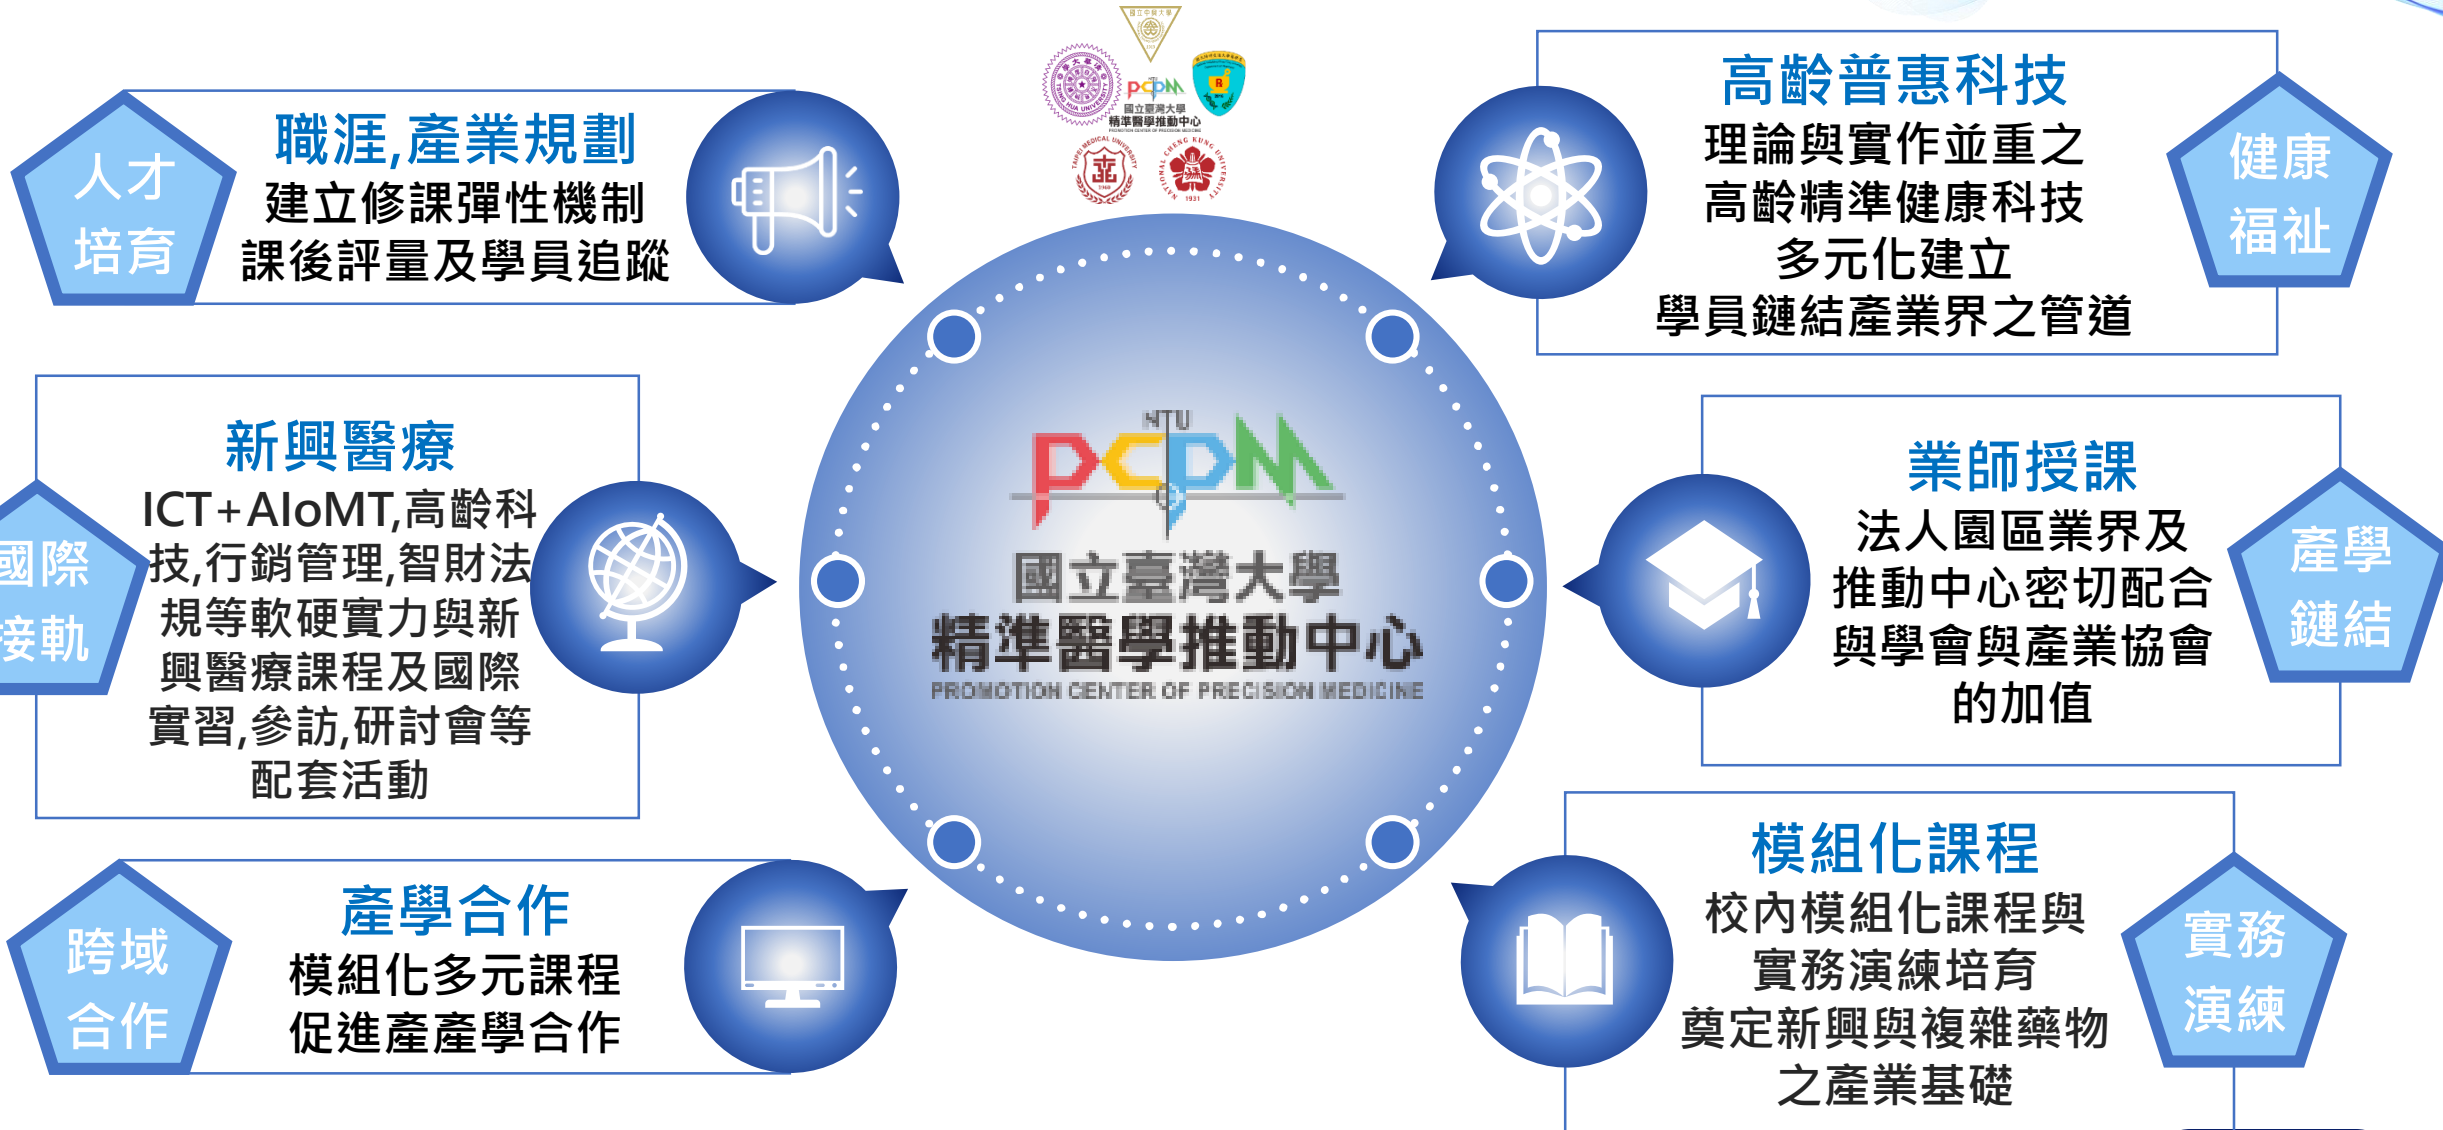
人才培育

職涯,產業規劃
建立修課彈性機制
課後評量及學員追蹤

國際接軌

新興醫療
ICT+AIoMT,高齡科技,行銷管理,智財法規等軟硬實力與新興醫療課程及國際實習,參訪,研討會等配套活動

跨域合作

產學合作
模組化多元課程
促進產產學合作

NTU PCPM
國立臺灣大學
精準醫學推動中心
PROMOTION CENTER OF PRECISION MEDICINE

高齡普惠科技
理論與實作並重之
高齡精準健康科技
多元化建立
學員鏈結產業界之管道

健康福祉

業師授課
法人園區業界及
推動中心密切配合
與學會與產業協會
的加值

產學鏈結

模組化課程
校內模組化課程與
實務演練培育
奠定新興與複雜藥物
之產業基礎

實務演練